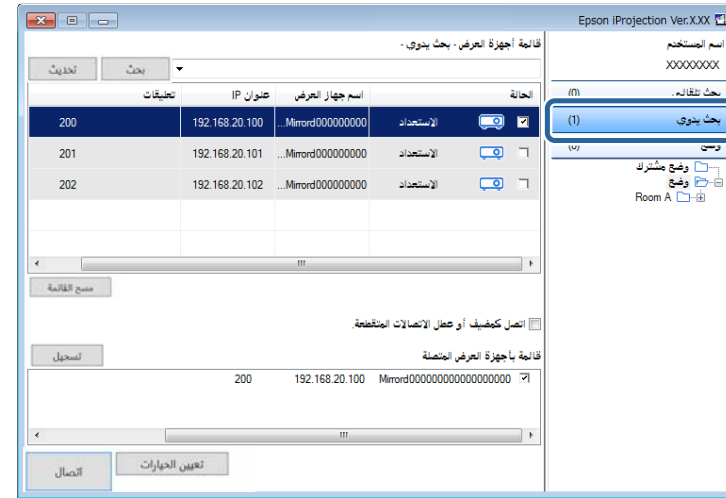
Epson iProjection Ver.X.XX

اسم المستخدم
XXXXXXXX

بحث تلقائي (0)
بحث يدوي (1)
وسم (0)
وضع مشترك
وضع
Room A

قائمة أجهزة العرض - بحث يدوي -

بحث
تحديث

| الحالة | | اسم جهاز العرض | عنوان IP | تعليقات |
|---|---|---|---|---|
| ☑ | الاستعداد | Mirrord000000000... | 192.168.20.100 | 200 |
| ☐ | الاستعداد | Mirrord000000000... | 192.168.20.101 | 201 |
| ☐ | الاستعداد | Mirrord000000000... | 192.168.20.102 | 202 |

مسح القائمة

اتصل كمضيف أو عطل الاتصالات المنقطعة.

قائمة بأجهزة العرض المتصلة
تسجيل

☑ Mirrord000000000000000000 192.168.20.100 200

تعيين الخيارات
اتصال